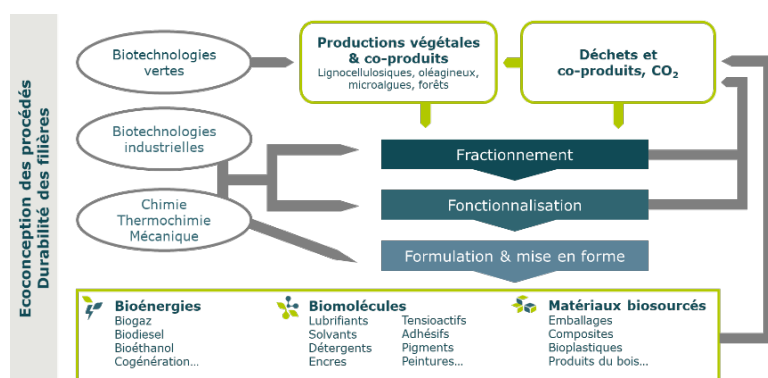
Ecoconception des procédés
Durabilité des filières

Biotechnologies vertes

Productions végétales & co-produits
Lignocellulosiques, oléagineux, microalgues, forêts

Déchets et co-produits, $CO_2$

Biotechnologies industrielles

Chimie
Thermochimie
Mécanique

Fractionnement

Fonctionnalisation

Formulation & mise en forme

Bioénergies
Biogaz
Biodiesel
Bioéthanol
Cogénération...

Biomolécules
Lubrifiants
Solvants
Détergents
Encres
Tensioactifs
Adhésifs
Pigments
Peintures...

Matériaux biosourcés
Emballages
Composites
Bioplastiques
Produits du bois...